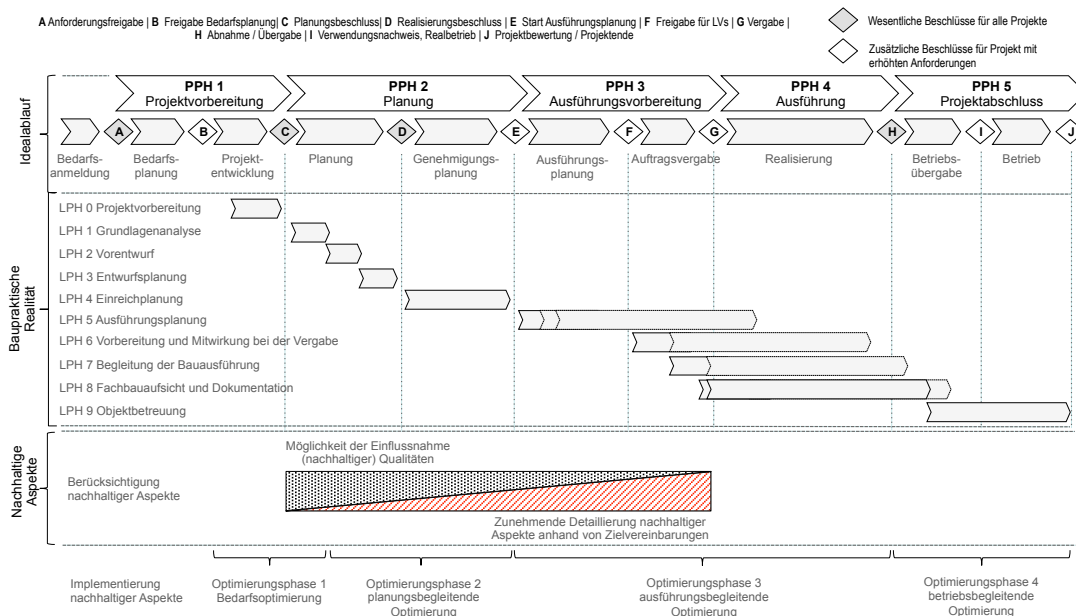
**A** Anforderungsfreigabe | **B** Freigabe Bedarfsplanung| **C** Planungsbeschluss| **D** Realisierungsbeschluss | **E** Start Ausführungsplanung | **F** Freigabe für LVs | **G** Vergabe | **H** Abnahme / Übergabe | **I** Verwendungsnachweis, Realbetrieb | **J** Projektbewertung / Projektende

Wesentliche Beschlüsse für alle Projekte

Zusätzliche Beschlüsse für Projekt mit erhöhten Anforderungen

**PPH 1** Projektvorbereitung

**PPH 2** Planung

**PPH 3** Ausführungsvorbereitung

**PPH 4** Ausführung

**PPH 5** Projektabschluss

Idealablauf

A B C D E F G H I J

Bedarfsanmeldung

Bedarfsplanung

Projektentwicklung

Planung

Genehmigungsplanung

Ausführungsplanung

Auftragsvergabe

Realisierung

Betriebsübergabe

Betrieb

Baupraktische Realität

LPH 0 Projektvorbereitung

LPH 1 Grundlagenanalyse

LPH 2 Vorentwurf

LPH 3 Entwurfsplanung

LPH 4 Einreichplanung

LPH 5 Ausführungsplanung

LPH 6 Vorbereitung und Mitwirkung bei der Vergabe

LPH 7 Begleitung der Bauausführung

LPH 8 Fachbauaufsicht und Dokumentation

LPH 9 Objektbetreuung

Nachhaltige Aspekte

Berücksichtigung nachhaltiger Aspekte

Möglichkeit der Einflussnahme (nachhaltiger) Qualitäten

Zunehmende Detaillierung nachhaltiger Aspekte anhand von Zielvereinbarungen

Implementierung nachhaltiger Aspekte

Optimierungsphase 1 Bedarfsoptimierung

Optimierungsphase 2 planungsbegleitende Optimierung

Optimierungsphase 3 ausführungsbegleitende Optimierung

Optimierungsphase 4 betriebsbegleitende Optimierung